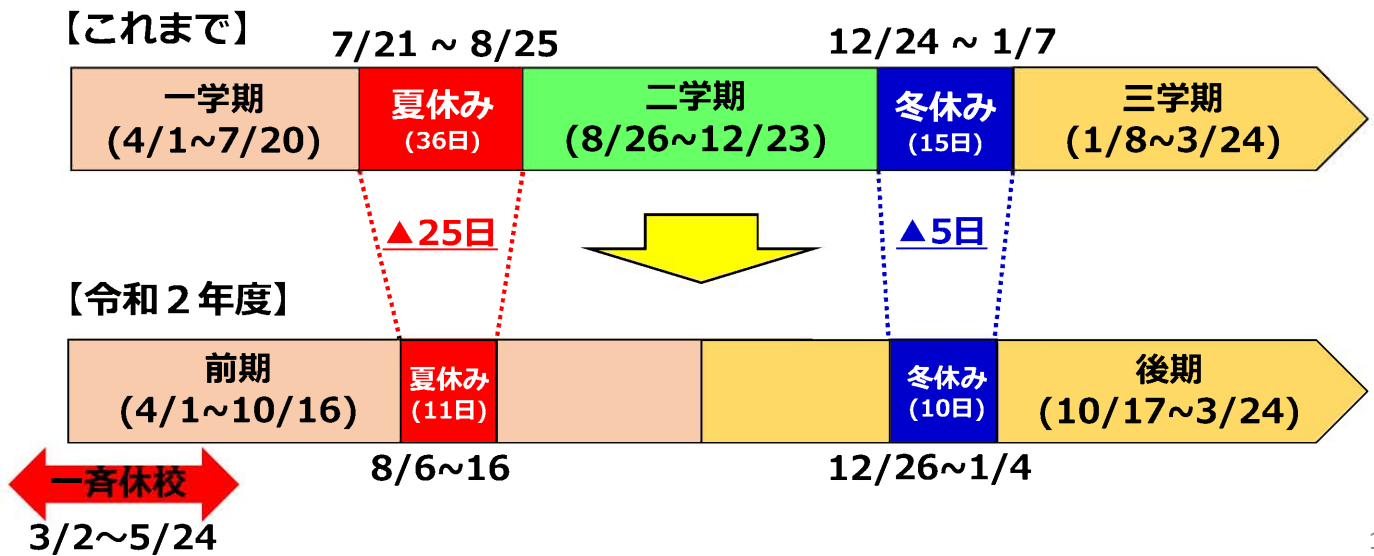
【これまで】
7/21 ~ 8/25
12/24 ~ 1/7

一学期
(4/1~7/20)

夏休み
(36日)

二学期
(8/26~12/23)

冬休み
(15日)

三学期
(1/8~3/24)

▲25日

▲5日

【令和２年度】

前期
(4/1~10/16)

夏休み
(11日)

冬休み
(10日)

後期
(10/17~3/24)

8/6~16

12/26~1/4

一斉休校
3/2~5/24